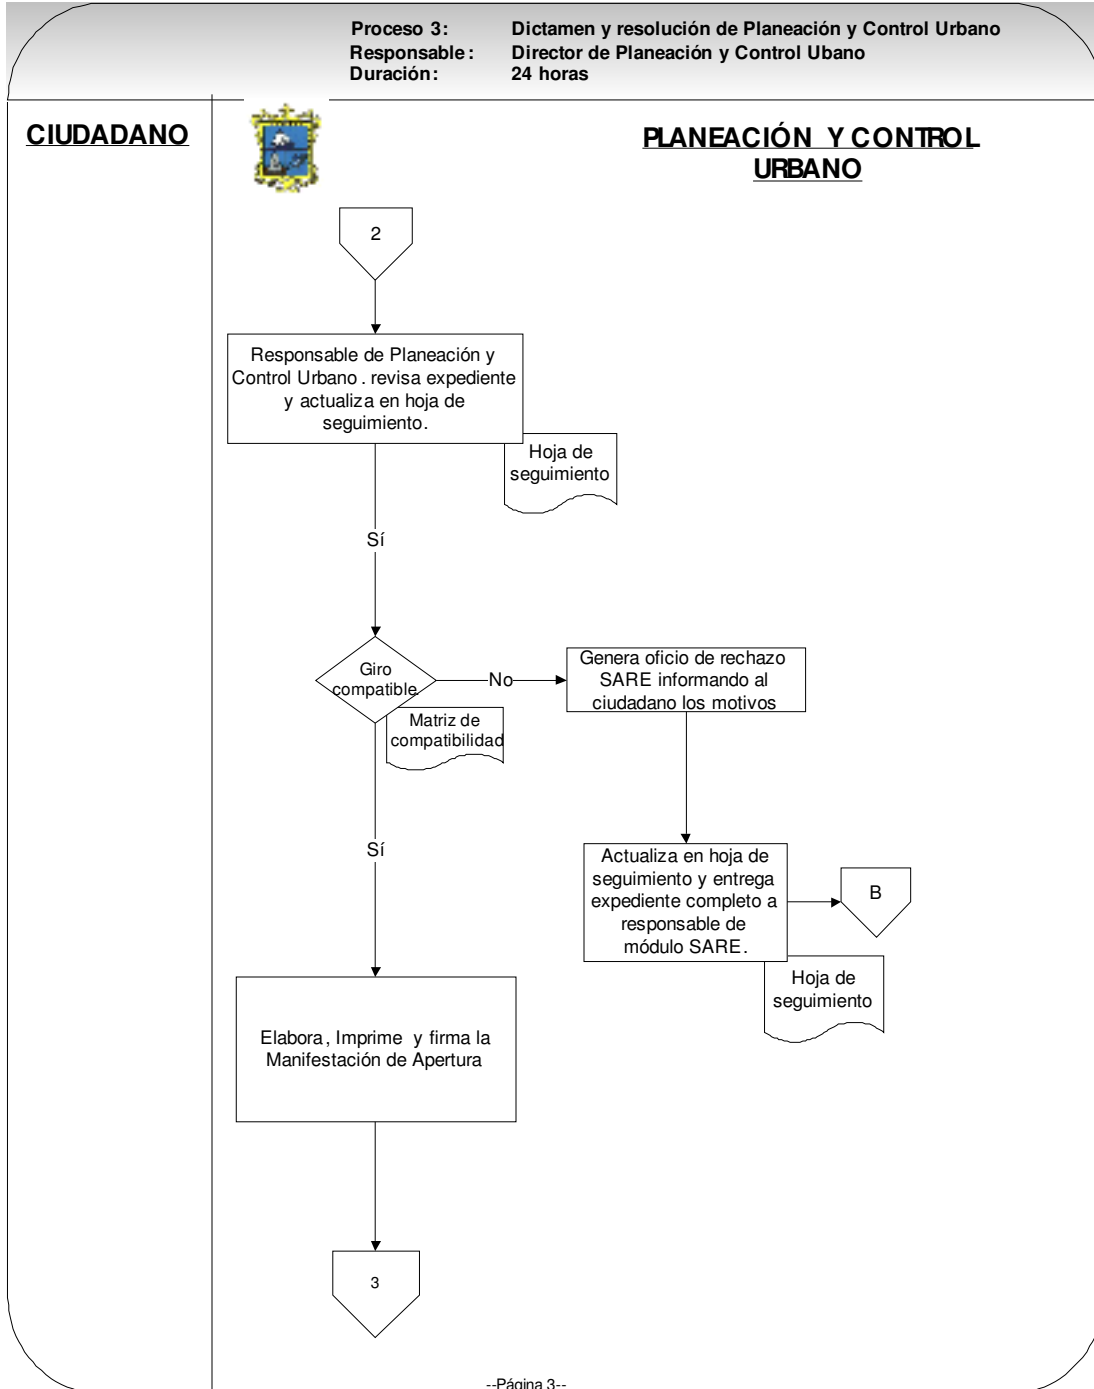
Proceso 3: Dictamen y resolución de Planeación y Control Urbano
Responsable: Director de Planeación y Control Ubano
Duración: 24 horas

CIUDADANO

PLANEACIÓN Y CONTROL URBANO

2

Responsable de Planeación y Control Urbano . revisa expediente y actualiza en hoja de seguimiento.

Hoja de seguimiento

Sí

Giro compatible

No

Genera oficio de rechazo SARE informando al ciudadano los motivos

Matriz de compatibilidad

Sí

Actualiza en hoja de seguimiento y entrega expediente completo a responsable de módulo SARE.

B

Hoja de seguimiento

Elabora, Imprime y firma la Manifestación de Apertura

3

--Página 3--